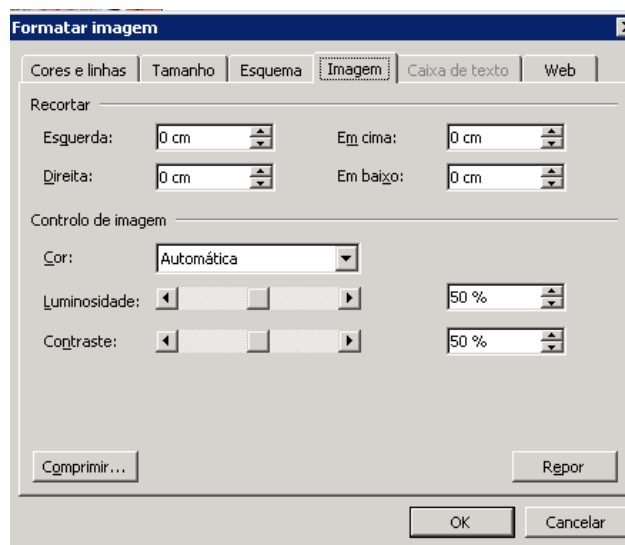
Formatar imagem

Cores e linhas | Tamanho | Esquema | Imagem | Caixa de texto | Web

Recortar

Esquerda: 0 cm

Em cima: 0 cm

Direita: 0 cm

Em baixo: 0 cm

Controlo de imagem

Cor: Automática

Luminosidade: 50 %

Contraste: 50 %

Comprimir...

Repor

OK

Cancelar